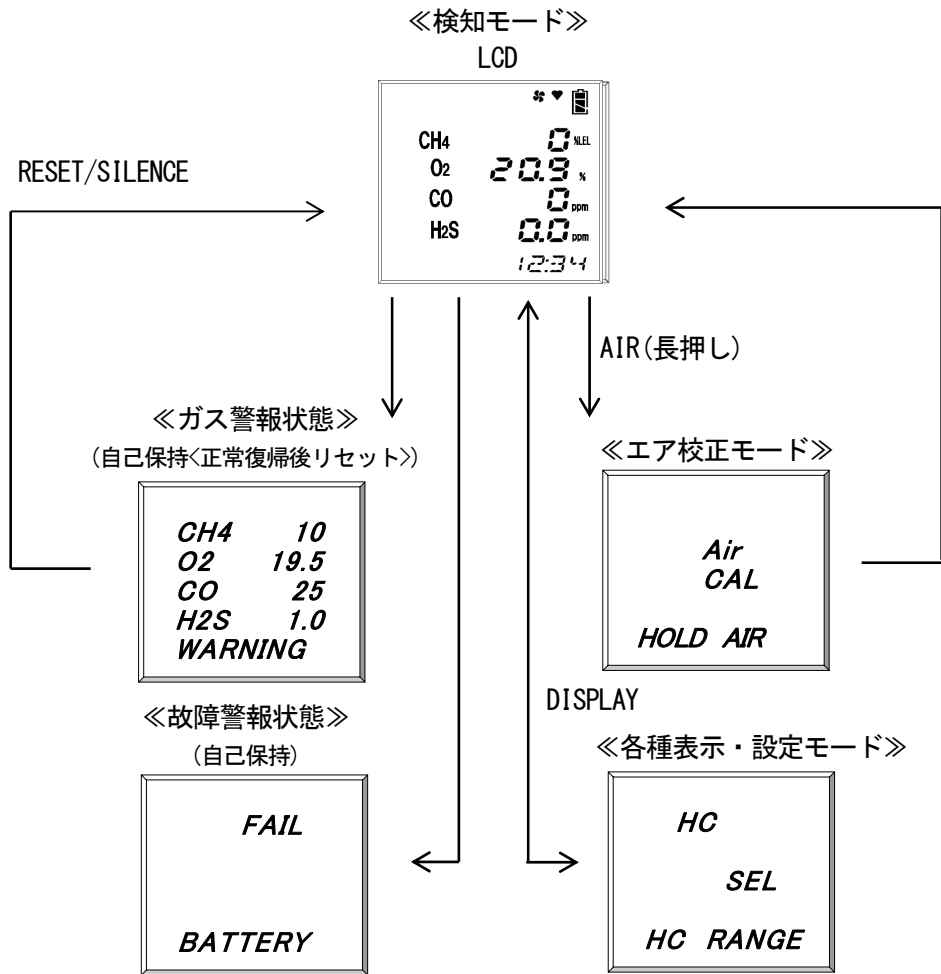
≪検知モード≫
LCD

$CH_4$ 0 %LEL
$O_2$ 20.9 %
CO 0 ppm
$H_2S$ 0.0 ppm
12:34

RESET/SILENCE

AIR(長押し)

≪ガス警報状態≫
(自己保持<正常復帰後リセット>)

CH4 10
O2 19.5
CO 25
H2S 1.0
WARNING

≪エア校正モード≫

Air
CAL
HOLD AIR

DISPLAY

≪故障警報状態≫
(自己保持)

FAIL
BATTERY

≪各種表示・設定モード≫

HC
SEL
HC RANGE